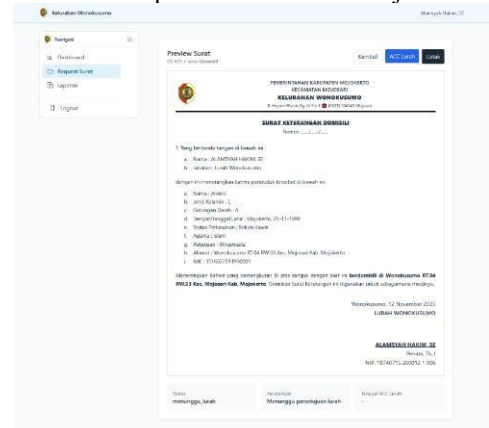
Kelurahan Wonokusumo

Alamsyah Hakim, SE

Navigasi

Dashboard

Request Surat

Laporan

Logout

Preview Surat

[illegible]

Kembali

ACC Lurah

Cetak

PEMERINTAHAN KABUPATEN MOJOKERTO
KECAMATAN MOJOSARI
KELURAHAN WONOKUSUMO
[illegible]

SURAT KETERANGAN DOMISILI

Nomor : ..../..../....

1. Yang bertanda tangan di bawah ini:

a. Nama : ALAMSYAH HAKIM, SE
b. Jabatan : Lurah Wonokusumo

dengan ini menerangkan bahwa penduduk tersebut di bawah ini:

a. Nama : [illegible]
b. Jenis Kelamin : L
c. Golongan Darah : A
d. Tempat/Tanggal Lahir : Mojokerto, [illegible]
e. Status Perkawinan : Belum Kawin
f. Agama : Islam
g. Pekerjaan : Wiraswasta
h. Alamat : Wonokusumo RT.04 RW.03 Kec. Mojosari Kab. Mojokerto
i. NIK : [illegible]

Menerangkan bahwa yang bersangkutan di atas tersebut dengan nama benar berdomisili di Wonokusumo RT.04 RW.03 Kec. Mojosari Kab. Mojokerto. Demikian Surat Keterangan ini digunakan untuk sebagaimana mestinya.

Wonokusumo, 12 November 2025
LURAH WONOKUSUMO

ALAMSYAH HAKIM, SE
Penata, Tk.I
NIP. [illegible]

Status
menunggu_lurah

Keterangan
Menunggu persetujuan lurah

Tanggal ACC Lurah
-